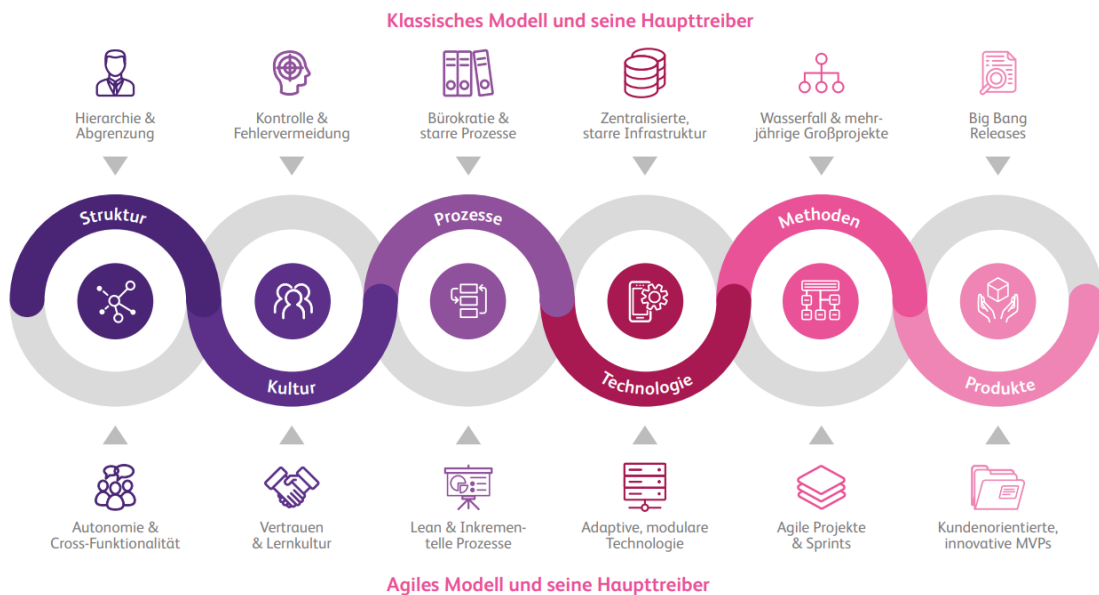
Klassisches Modell und seine Haupttreiber

Hierarchie & Abgrenzung

Kontrolle & Fehlervermeidung

Bürokratie & starre Prozesse

Zentralisierte, starre Infrastruktur

Wasserfall & mehrjährige Großprojekte

Big Bang Releases

Struktur

Kultur

Prozesse

Technologie

Methoden

Produkte

Autonomie & Cross-Funktionalität

Vertrauen & Lernkultur

Lean & Inkrementelle Prozesse

Adaptive, modulare Technologie

Agile Projekte & Sprints

Kundenorientierte, innovative MVPs

Agiles Modell und seine Haupttreiber